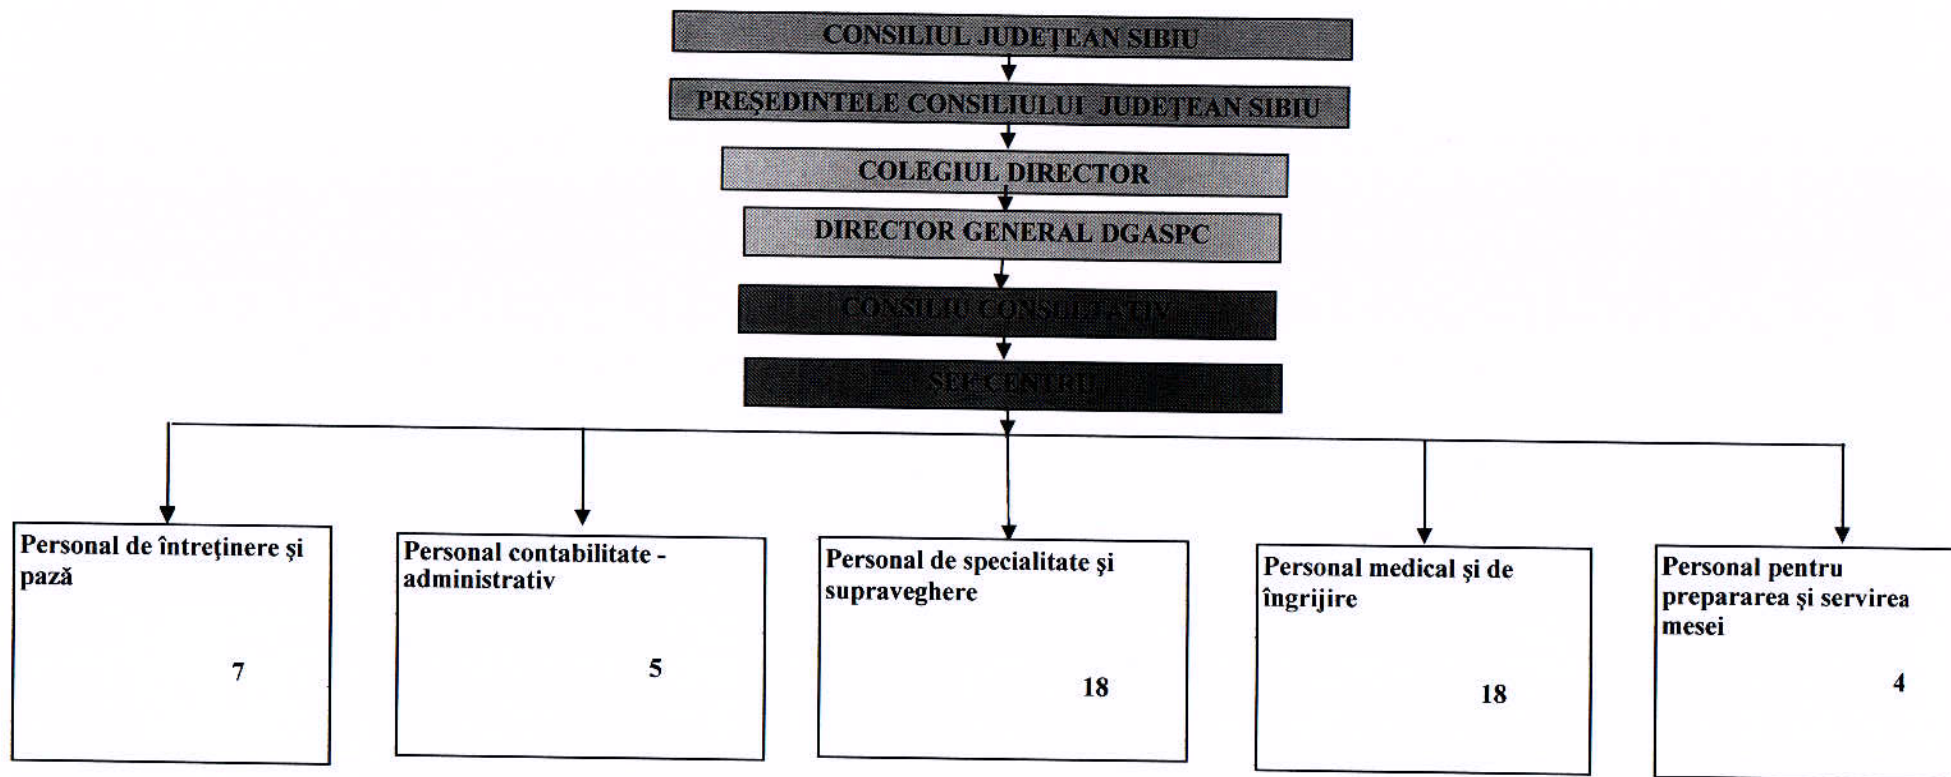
CONSILIUL JUDEŢEAN SIBIU

PREŞEDINTELE CONSILIULUI JUDEŢEAN SIBIU

COLEGIUL DIRECTOR

DIRECTOR GENERAL DGASPC

CONSILIU CONSULTATIV

ŞEF CENTRU

Personal de întreţinere şi pază

7

Personal contabilitate - administrativ

5

Personal de specialitate şi supraveghere

18

Personal medical şi de îngrijire

18

Personal pentru prepararea şi servirea mesei

4